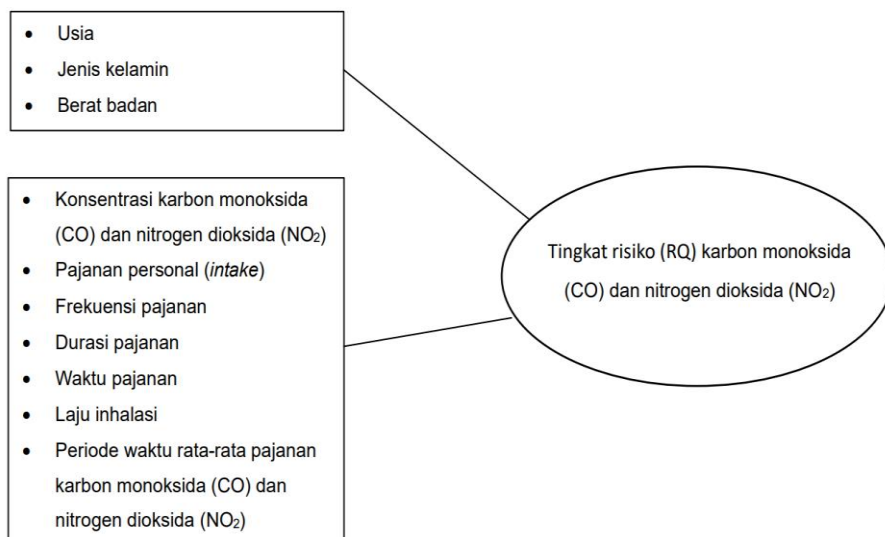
- Usia
- Jenis kelamin
- Berat badan

- Konsentrasi karbon monoksida (CO) dan nitrogen dioksida ($NO_2$)
- Pajanan personal (*intake*)
- Frekuensi pajanan
- Durasi pajanan
- Waktu pajanan
- Laju inhalasi
- Periode waktu rata-rata pajanan karbon monoksida (CO) dan nitrogen dioksida ($NO_2$)

Tingkat risiko (RQ) karbon monoksida (CO) dan nitrogen dioksida ($NO_2$)